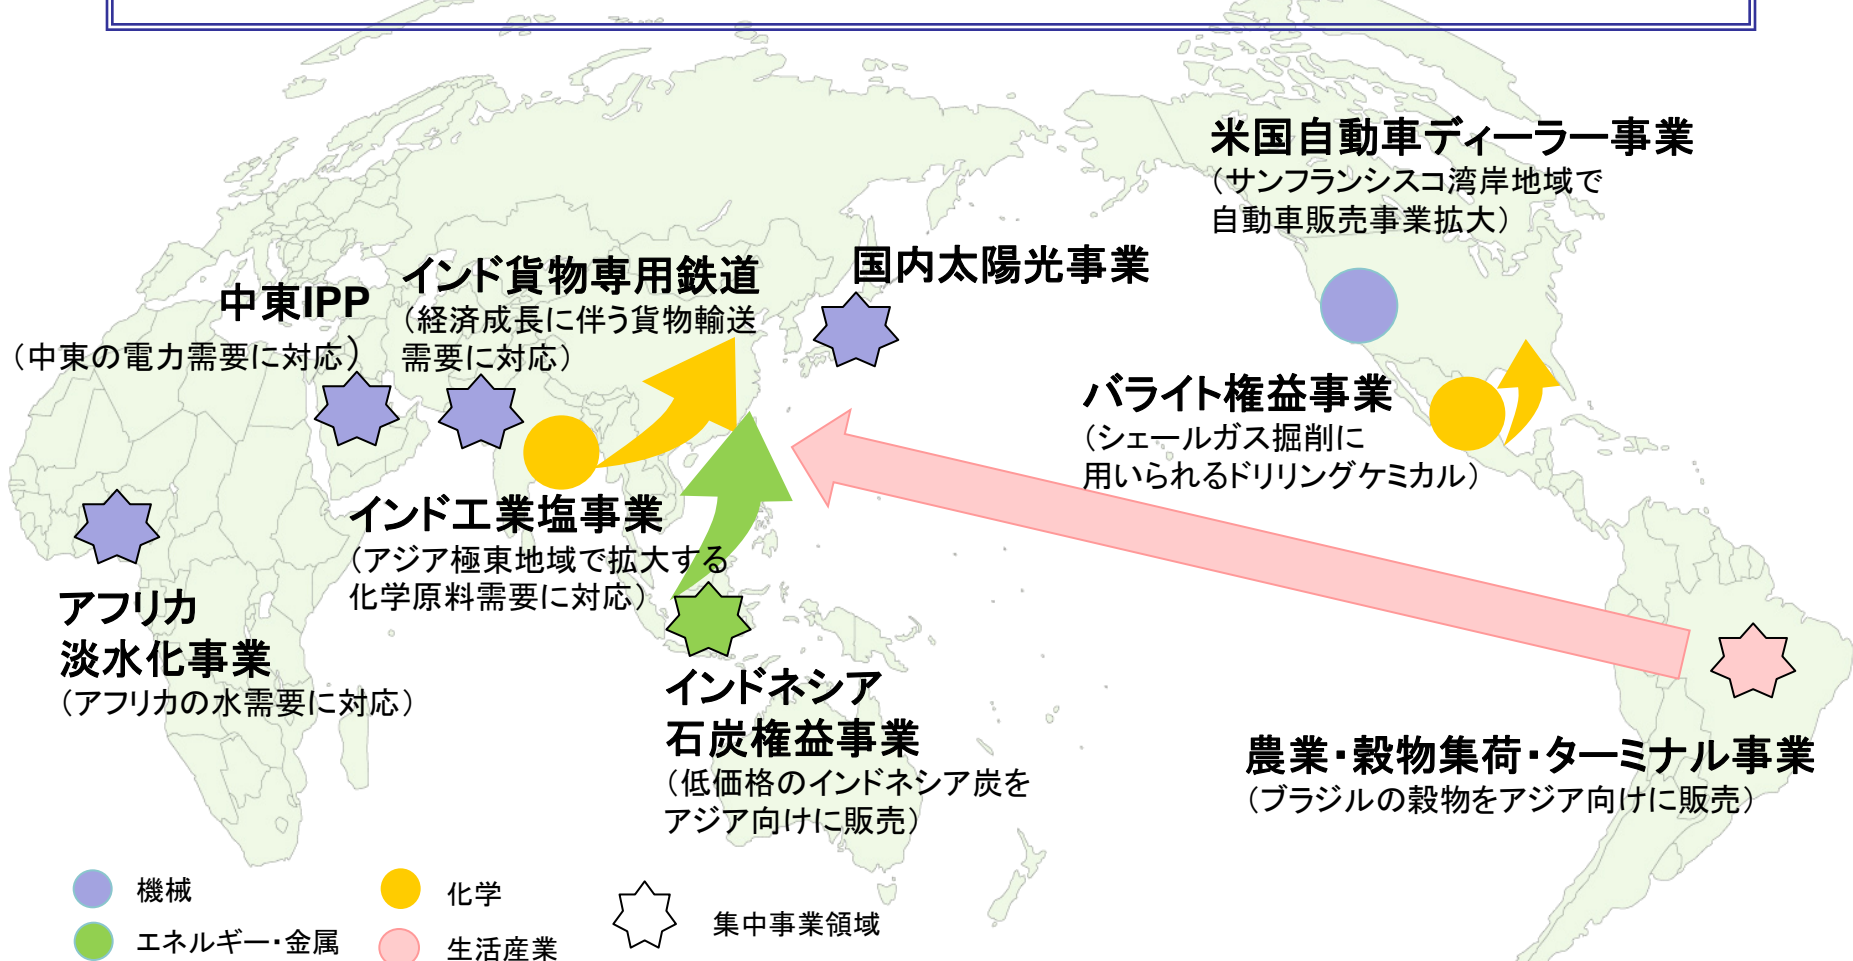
米国自動車ディーラー事業
（サンフランシスコ湾岸地域で自動車販売事業拡大）

国内太陽光事業

インド貨物専用鉄道
（経済成長に伴う貨物輸送需要に対応）

中東IPP
（中東の電力需要に対応）

バライト権益事業
（シェールガス掘削に用いられるドリリングケミカル）

インド工業塩事業
（アジア極東地域で拡大する化学原料需要に対応）

アフリカ
淡水化事業
（アフリカの水需要に対応）

インドネシア
石炭権益事業
（低価格のインドネシア炭をアジア向けに販売）

農業・穀物集荷・ターミナル事業
（ブラジルの穀物をアジア向けに販売）

機械
エネルギー・金属
化学
生活産業
集中事業領域